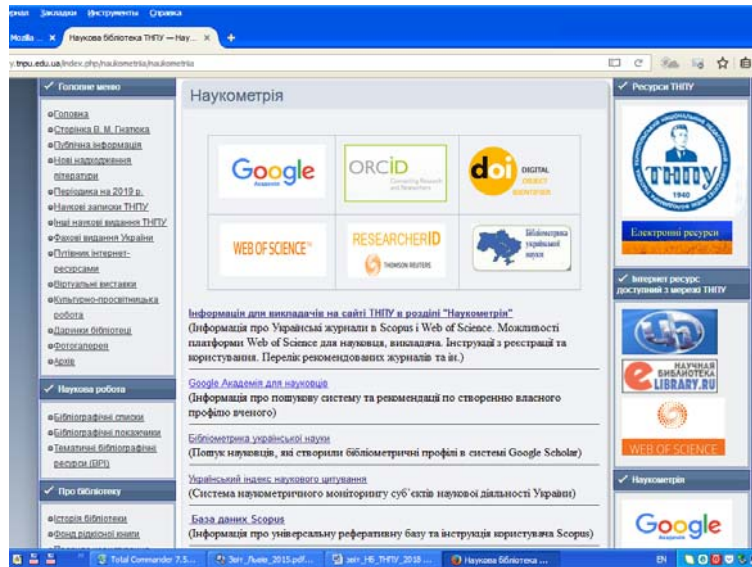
ernal Закладки Инструменты Справка

Mozilla ... × Наукова бібліотека ТНПУ — Нау... × +

y.tnpu.edu.ua/index.php/naukometria/naukometria

Головне меню

Головна
Сторінка В. М. Гнатюка
Публічна інформація
Нові надходження літератури
Періодика на 2019 р.
Наукові записки ТНПУ
Інші наукові видання ТНПУ
Фахові видання України
Путівник інтернет-ресурсами
Віртуальні виставки
Культурно-просвітницька робота
Дарчики бібліотеці
Фотогалерея
Архів

Наукова робота

Бібліографічні списки
Бібліографічні покажчики
Тематичні бібліографічні ресурси (БРІ)

Про бібліотеку

Історія бібліотеки
Фонд рідкісної книги

Наукометрія

Google Академія

ORCID Connecting Research and Researchers

doi DIGITAL OBJECT IDENTIFIER

WEB OF SCIENCE

RESEARCHERID THOMSON REUTERS

Бібліометрика української науки

Інформація для викладачів на сайті ТНПУ в розділі "Наукометрія"
(Інформація про Українські журнали в Scopus і Web of Science. Можливості платформи Web of Science для науковця, викладача. Інструкції з реєстрацій та користування. Перелік рекомендованих журналів та ін.)

Google Академія для науковців
(Інформація про пошукову систему та рекомендації по створенню власного профілю вченого)

Бібліометрика української науки
(Пошук науковців, які створили бібліометричні профілі в системі Google Scholar)

Український індекс наукового цитування
(Система наукометричного моніторингу суб'єктів наукової діяльності України)

База даних Scopus
(Інформація про універсальну реферативну базу та інструкція користувача Scopus)

Ресурси ТНПУ

ТНПУ 1940

Електронні ресурси

Інтернет ресурс доступний з мережі ТНПУ

НАУЧНАЯ БИБЛИОТЕКА eLIBRARY.RU

WEB OF SCIENCE

Наукометрія

Google Академія

Total Commander 7.5... Звіт_Львів_2015.pdf... звіт_НБ_ТНПУ_2018 ... Наукова бібліотека ... EN